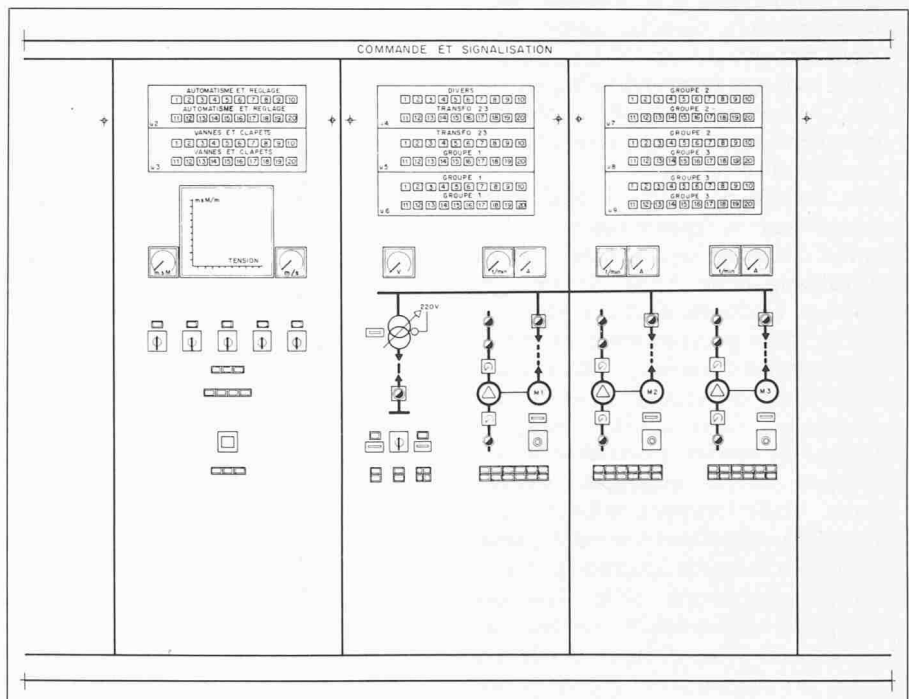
COMMANDE ET SIGNALISATION

AUTOMATISME ET REGLAGE
1 2 3 4 5 6 7 8 9 10
AUTOMATISME ET REGLAGE
11 12 13 14 15 16 17 18 19 20
u2
VANNES ET CLAPETS
1 2 3 4 5 6 7 8 9 10
VANNES ET CLAPETS
11 12 13 14 15 16 17 18 19 20
u3

m s M/m
TENSION
m s M
m/s

DIVERS
1 2 3 4 5 6 7 8 9 10
TRANSFO 23
11 12 13 14 15 16 17 18 19 20
u4
TRANSFO 23
1 2 3 4 5 6 7 8 9 10
GROUPE 1
11 12 13 14 15 16 17 18 19 20
u5
GROUPE 1
1 2 3 4 5 6 7 8 9 10
GROUPE 1
11 12 13 14 15 16 17 18 19 20
u6

V
t/min
A
220V
M1

GROUPE 2
1 2 3 4 5 6 7 8 9 10
GROUPE 2
11 12 13 14 15 16 17 18 19 20
u7
GROUPE 2
1 2 3 4 5 6 7 8 9 10
GROUPE 3
11 12 13 14 15 16 17 18 19 20
u8
GROUPE 3
1 2 3 4 5 6 7 8 9 10
GROUPE 3
11 12 13 14 15 16 17 18 19 20
u9

t/min
A
t/min
A
M2
M3